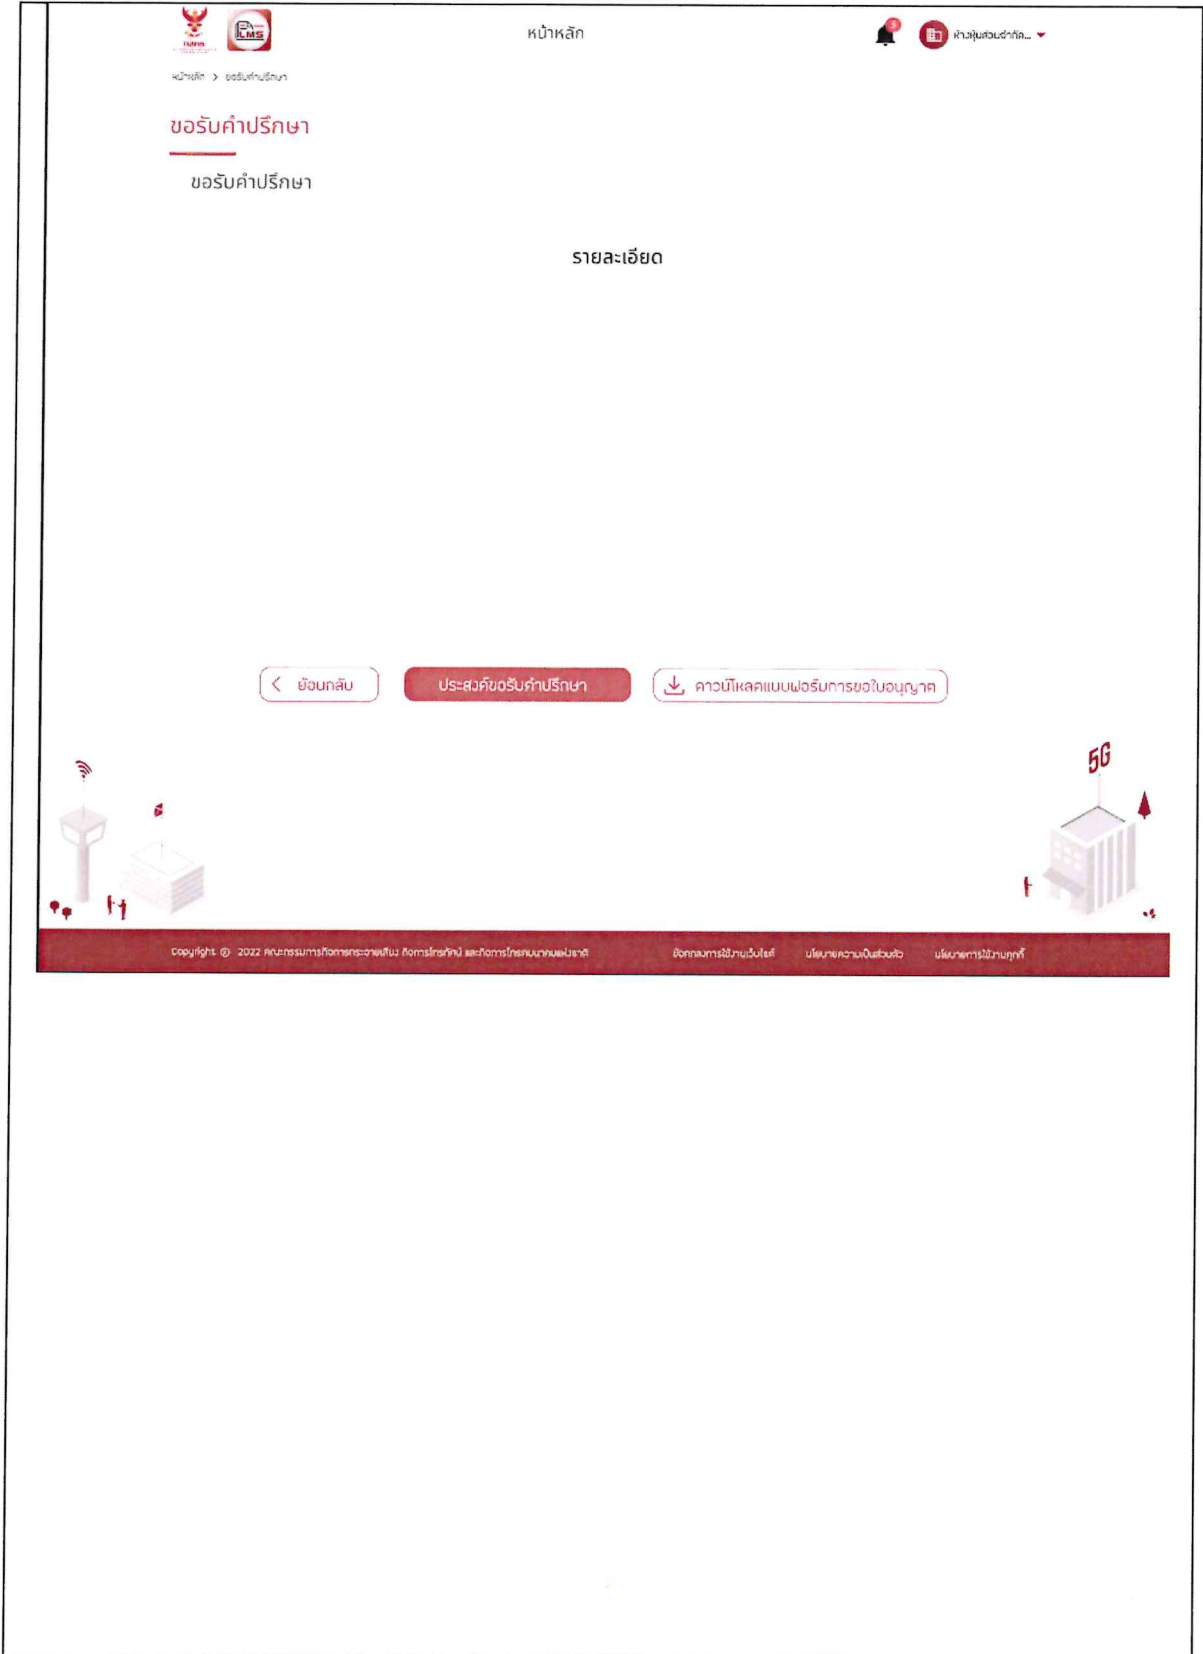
กสทช.

LMS

หน้าหลัก

ห้างหุ้นส่วนจำกัด...

หน้าหลัก > ขอรับคำปรึกษา

ขอรับคำปรึกษา

ขอรับคำปรึกษา

รายละเอียด

ย้อนกลับ

ประสงค์ขอรับคำปรึกษา

ดาวน์โหลดแบบฟอร์มการขอใบอนุญาต

5G

Copyright © 2022 คณะกรรมการกิจการกระจายเสียง กิจการโทรทัศน์ และกิจการโทรคมนาคมแห่งชาติ

ข้อกำหนดการใช้งานเว็บไซต์

นโยบายความเป็นส่วนตัว

นโยบายการใช้งานคุกกี้